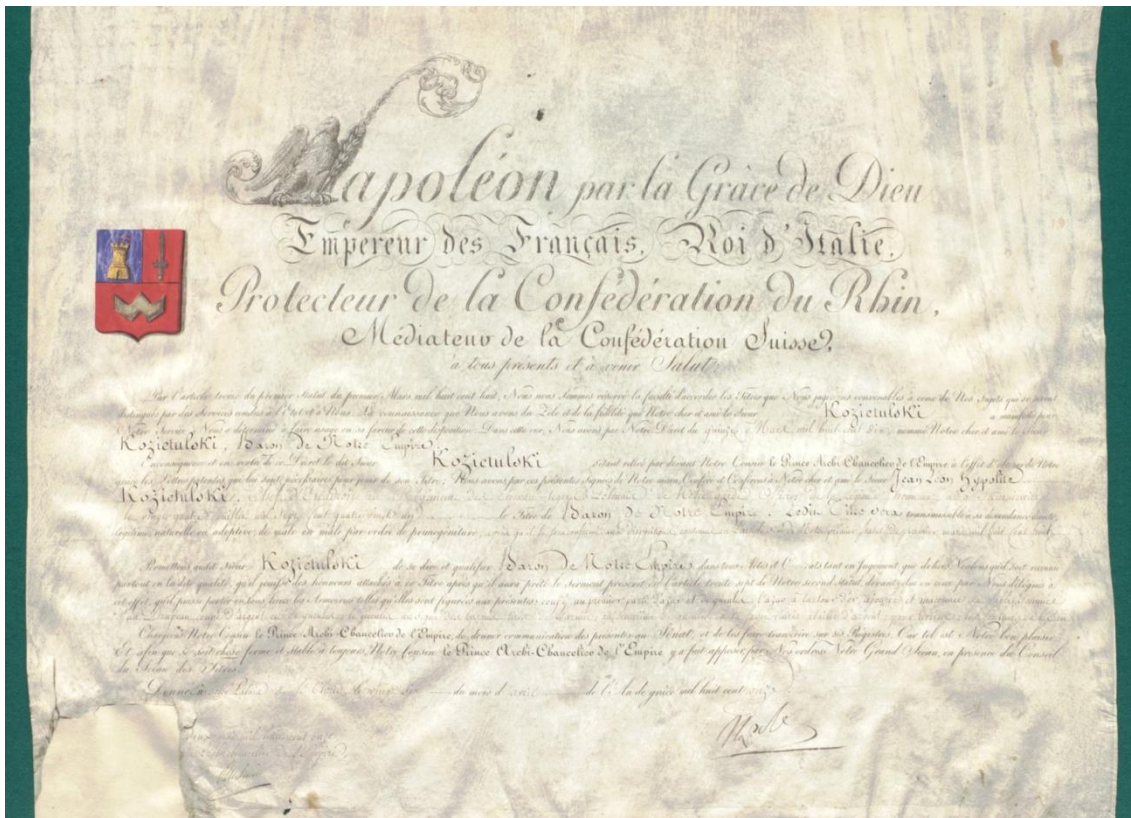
Napoléon par la Grâce de Dieu
Empereur des Français, Roi d'Italie,
Protecteur de la Confédération du Rhin,
Médiateur de la Confédération Suisse,
à tous présents et à venir Salut.

Par l'article treize du premier Statut du premier Mars mil huit cent huit, Nous nous sommes réservé la faculté d'accorder les Titres que Nous jugerions convenables à ceux de Nos Sujets qui se seraient distingués par des services rendus à l'Etat et à Nous. La connaissance que Nous avons du Zèle et de la fidélité qui Notre cher et amé le Sieur Kozietulski a manifestés pour Notre Service, Nous a déterminé à faire usage en sa faveur de cette disposition. Dans cette vue, Nous avons par Notre Décret du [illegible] Mars mil huit cent dix, nommé Notre cher et amé le Sieur Kozietulski, Baron de Notre Empire.

En conséquence et en vertu de ce Décret le dit Sieur Kozietulski s'étant retiré par devant Notre Cousin le Prince Archi-Chancelier de l'Empire, à l'effet d'obtenir de Notre grâce les Lettres patentes qui lui sont nécessaires pour jouir de son Titre, Nous avons par ces présentes signées de Notre main, Conféré et Conférons à Notre cher et amé le Sieur Jean Léon Hypolite Kozietulski, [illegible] le Titre de Baron de Notre Empire. Lequel Titre sera transmissible à sa descendance directe, légitime, naturelle ou adoptive, de mâle en mâle par ordre de primogéniture, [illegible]

Permettons audit Sieur Kozietulski de se dire et qualifier Baron de Notre Empire dans tous Actes et Contrats tant en jugement que dehors. Voulons qu'il soit reconnu partout en la dite qualité, qu'il jouisse des honneurs attachés à ce Titre après qu'il aura prêté le serment prescrit par l'article trente sept de Notre second statut, devant celui ou ceux par Nous délégués à cet effet; qu'il puisse porter en tous lieux les Armoiries telles qu'elles sont figurées aux présentes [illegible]

Chargeons Notre Cousin le Prince Archi-Chancelier de l'Empire, de donner communication des présentes au Sénat, et de les faire transcrire sur ses Registres. Car tel est Notre bon plaisir. Et afin que ce soit chose ferme et stable à toujours, Notre Cousin le Prince Archi-Chancelier de l'Empire y a fait apposer par Nos ordres Notre Grand Sceau, en présence du Conseil du Sceau des Titres.

Donné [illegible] le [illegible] du mois d'Avril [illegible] de l'An de grâce mil huit cent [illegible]

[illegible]

Napoléon